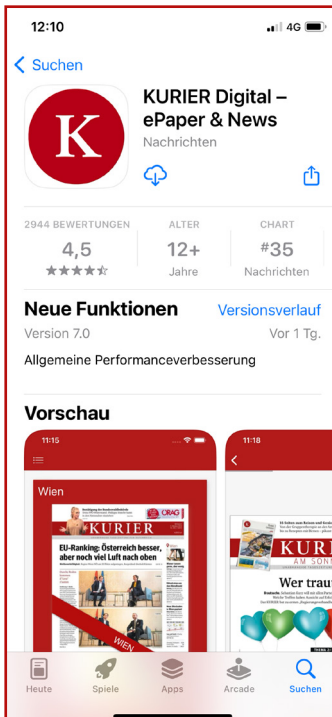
12:10
4G

Suchen

K

KURIER Digital – ePaper & News
Nachrichten

2944 BEWERTUNGEN
4,5
★★★★☆

ALTER
12+
Jahre

CHART
#35
Nachrichten

Neue Funktionen
Versionsverlauf
Version 7.0
Vor 1 Tg.
Allgemeine Performanceverbesserung

Vorschau

11:15

Wien

KURIER

EU-Ranking: Österreich besser, aber noch viel Luft nach oben

WIEN

11:18

KURIER
AM SONN

Wer trau

Heute
Spiele
Apps
Arcade
Suchen